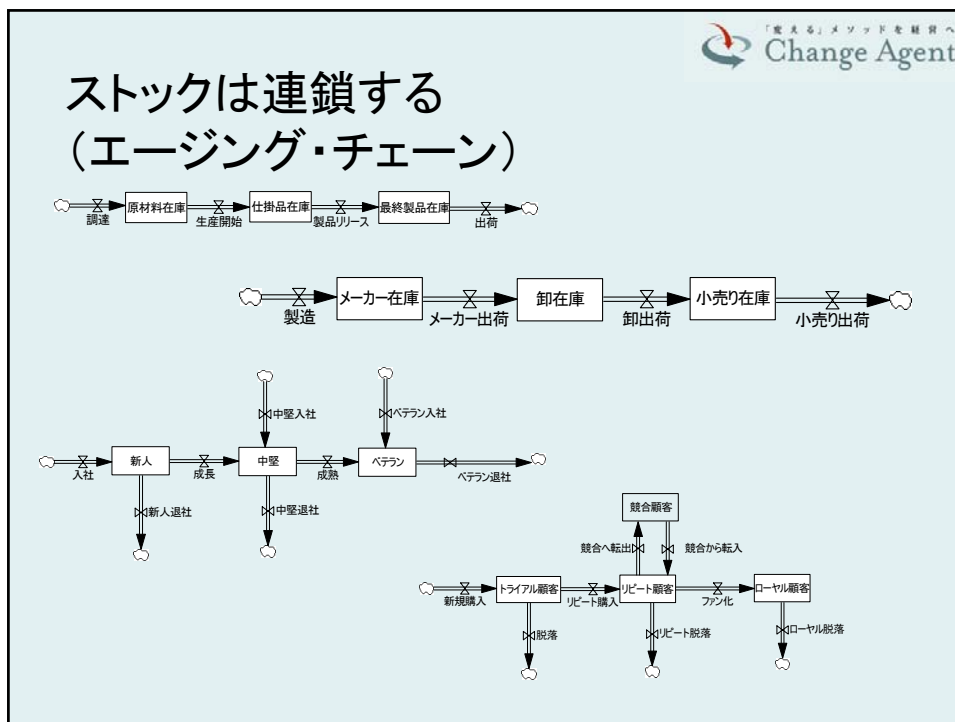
「変える」メソッドを経営へ
Change Agent

ストックは連鎖する
（エージング・チェーン）

調達
原材料在庫
生産開始
仕掛品在庫
製品リリース
最終製品在庫
出荷

製造
メーカー在庫
メーカー出荷
卸在庫
卸出荷
小売り在庫
小売り出荷

中堅入社
ベテラン入社
入社
新人
成長
中堅
成熟
ベテラン
ベテラン退社
新人退社
中堅退社

競合顧客
競合へ転出
競合から転入
新規購入
トライアル顧客
リピート購入
リピート顧客
ファン化
ローヤル顧客
脱落
リピート脱落
ローヤル脱落